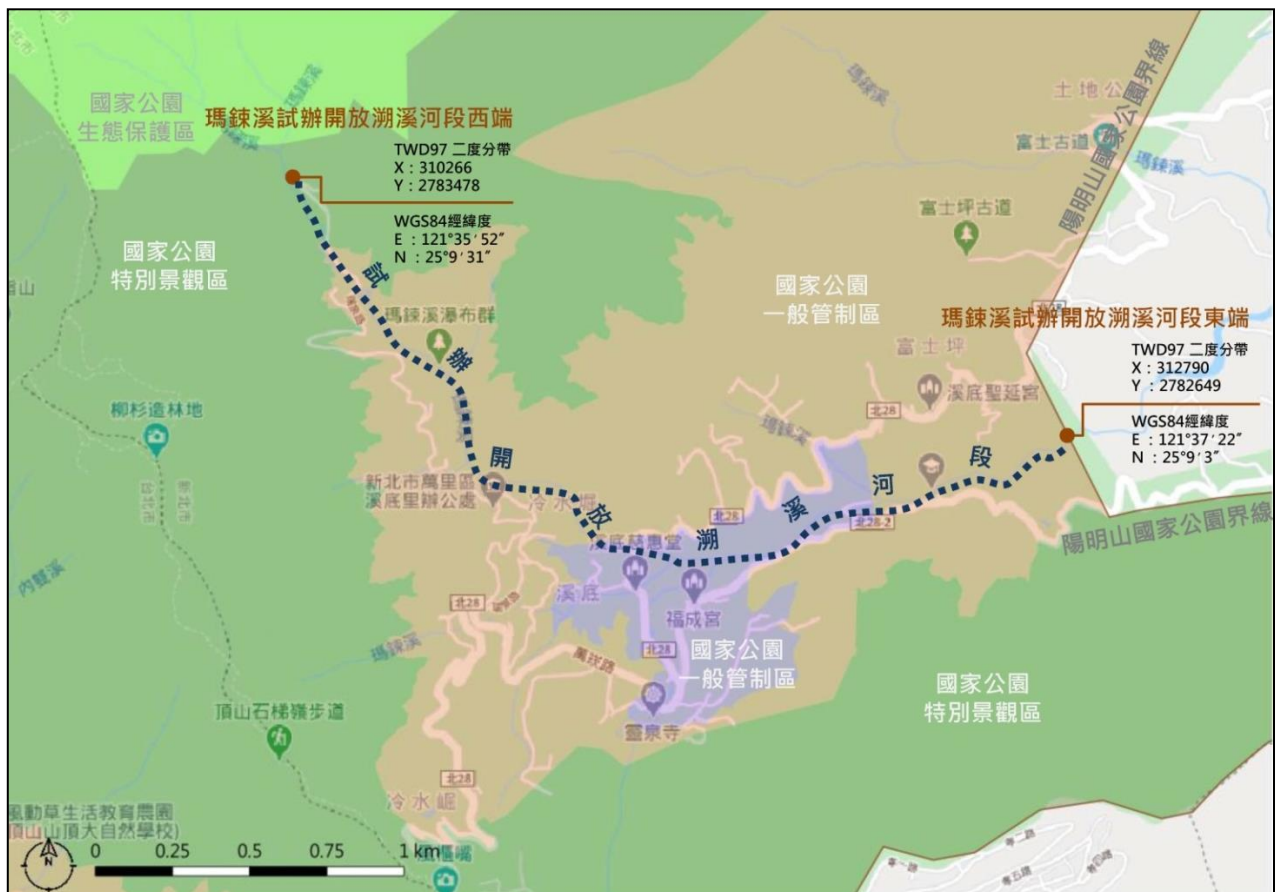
國家公園
生態保護區

瑪鋉溪試辦開放溯溪河段西端

TWD97 二度分帶
X : 310266
Y : 2783478

WGS84經緯度
E : 121°35′52″
N : 25°9′31″

國家公園
特別景觀區

瑪鋉溪瀑布群

柳杉造林地

新北市萬里區
溪底里辦公處

冷水崛

試 辦 開 放 溯 溪 河 段

國家公園
一般管制區

富士坪

溪底聖延宮

富士坪古道

富士古道

土地公

陽明山國家公園界線

瑪鋉溪試辦開放溯溪河段東端

TWD97 二度分帶
X : 312790
Y : 2782649

WGS84經緯度
E : 121°37′22″
N : 25°9′3″

北28

北28-2

溪底慈惠堂

溪底

福成宮

國家公園
一般管制區

靈泉寺

國家公園
特別景觀區

陽明山國家公園界線

頂山石梯嶺步道

冷水崛

瑪鋉溪

內雙溪

風動草生活教育農園
(頂山山頂大自然學校)

0 0.25 0.5 0.75 1 km

N